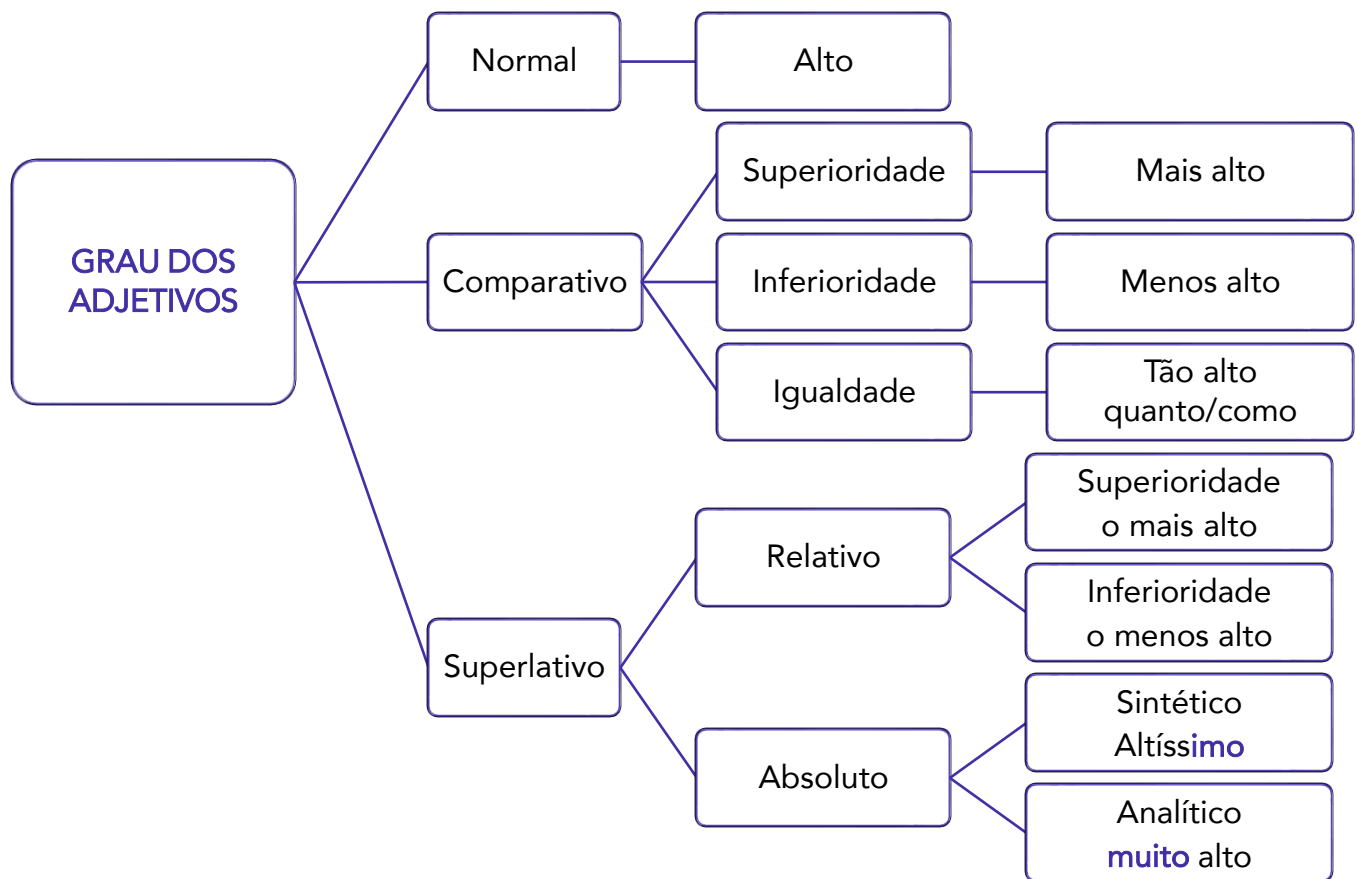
GRAU DOS ADJETIVOS

Normal
Alto

Comparativo
Superioridade
Mais alto
Inferioridade
Menos alto
Igualdade
Tão alto quanto/como

Superlativo
Relativo
Superioridade o mais alto
Inferioridade o menos alto
Absoluto
Sintético Altíssimo
Analítico muito alto